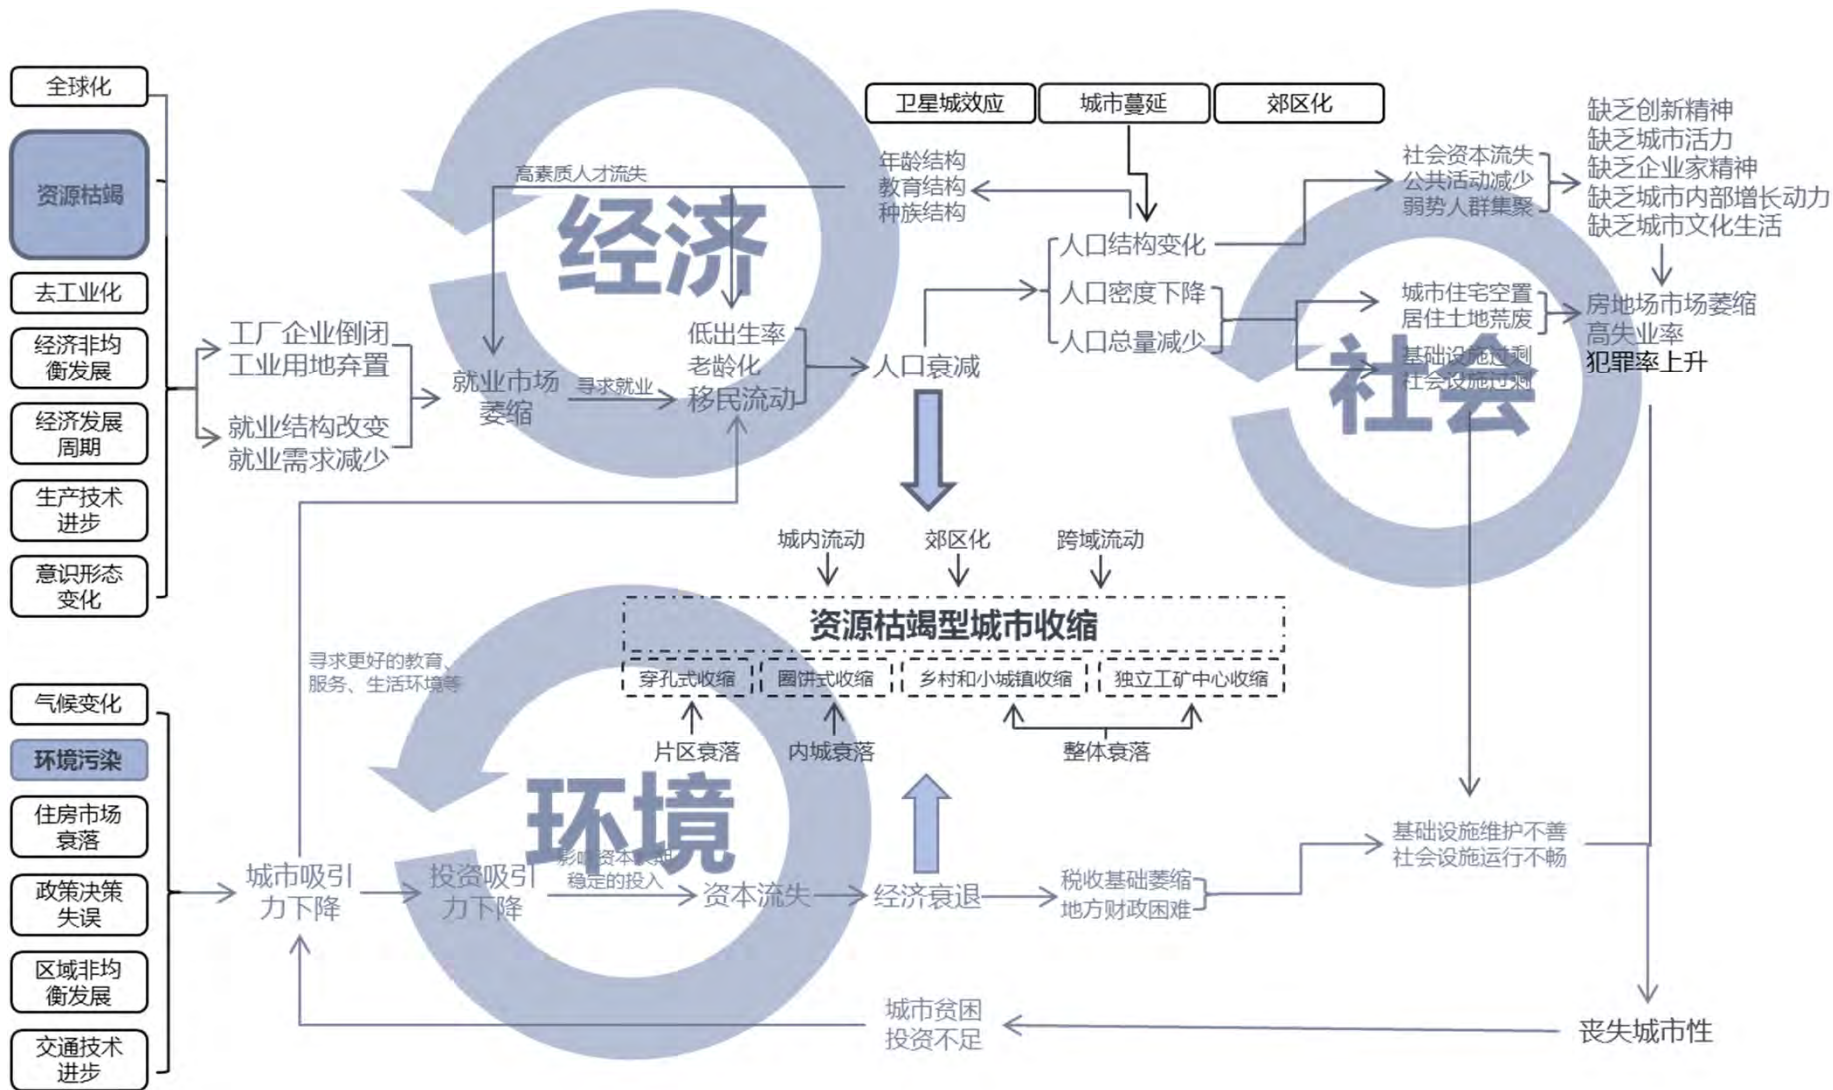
全球化

资源枯竭

去工业化

经济非均衡发展

经济发展周期

生产技术进步

意识形态变化

气候变化

环境污染

住房市场衰落

政策决策失误

区域非均衡发展

交通技术进步

经济

社会

环境

卫星城效应

城市蔓延

郊区化

高素质人才流失

年龄结构
教育结构
种族结构

工厂企业倒闭
工业用地弃置

就业结构改变
就业需求减少

就业市场萎缩

寻求就业

低出生率
老龄化
移民流动

人口衰减

人口结构变化
人口密度下降
人口总量减少

社会资本流失
公共活动减少
弱势人群集聚

缺乏创新精神
缺乏城市活力
缺乏企业家精神
缺乏城市内部增长动力
缺乏城市文化生活

城市住宅空置
居住土地荒废
基础设施过剩
社会设施过剩

房地场市场萎缩
高失业率
犯罪率上升

城内流动
郊区化
跨域流动

资源枯竭型城市收缩

穿孔式收缩
圈饼式收缩
乡村和小城镇收缩
独立工矿中心收缩

片区衰落
内城衰落
整体衰落

寻求更好的教育、服务、生活环境等

城市吸引力下降

投资吸引力下降

影响资本长期稳定的投入

资本流失

经济衰退

税收基础萎缩
地方财政困难

基础设施维护不善
社会设施运行不畅

城市贫困
投资不足

丧失城市性